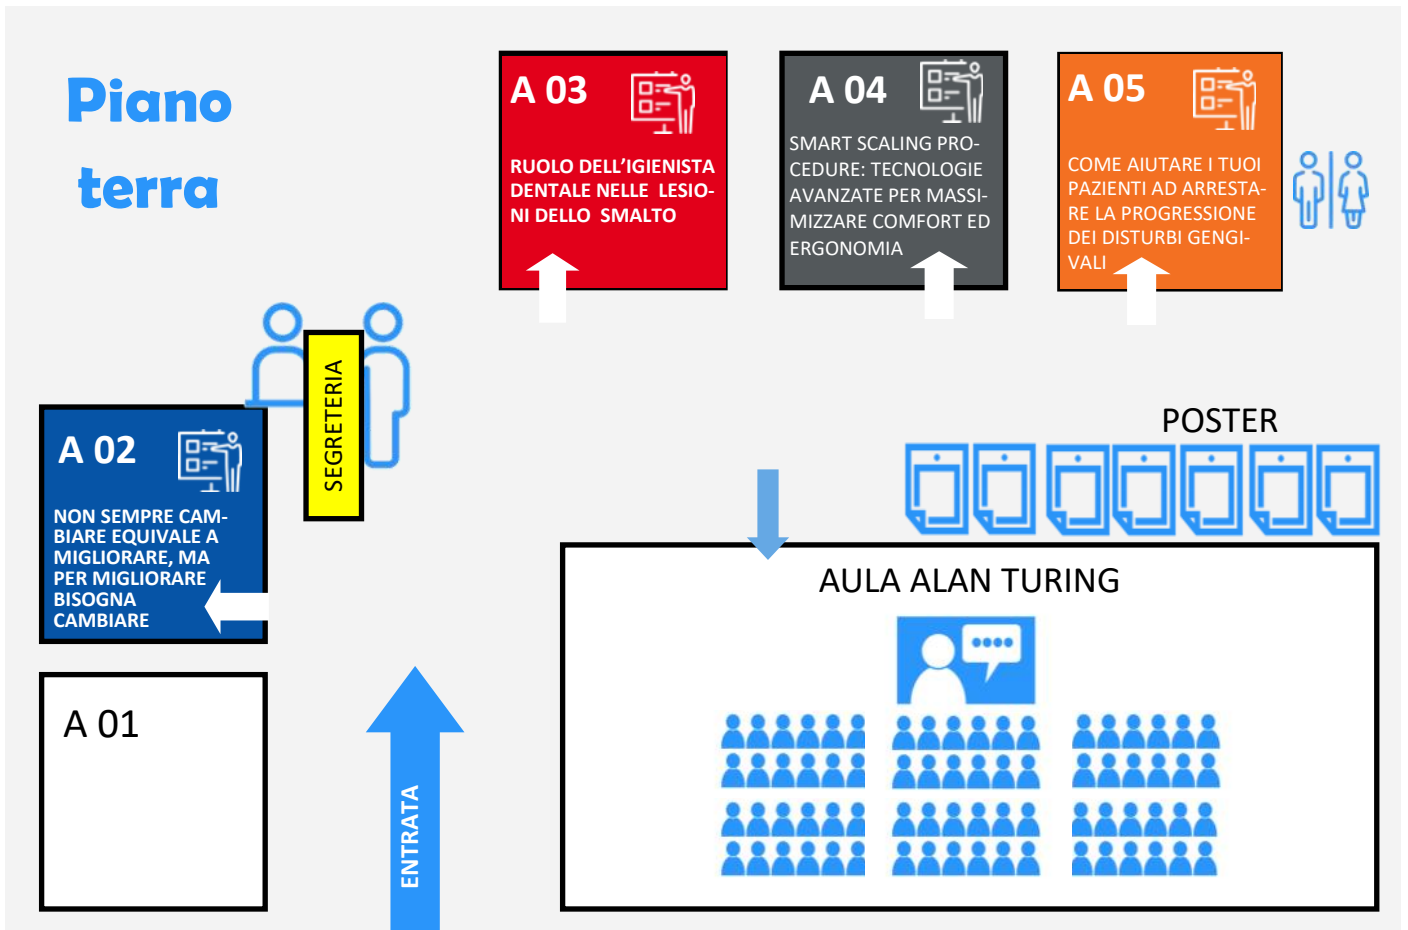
Piano terra

A 03
RUOLO DELL'IGIENISTA DENTALE NELLE LESIONI DELLO SMALTO

A 04
SMART SCALING PROCEDURE: TECNOLOGIE AVANZATE PER MASSIMIZZARE COMFORT ED ERGONOMIA

A 05
COME AIUTARE I TUOI PAZIENTI AD ARRESTARE LA PROGRESSIONE DEI DISTURBI GENGIVALI

SEGRETERIA

A 02
NON SEMPRE CAMBIARE EQUIVALE A MIGLIORARE, MA PER MIGLIORARE BISOGNA CAMBIARE

POSTER

AULA ALAN TURING

A 01

ENTRATA